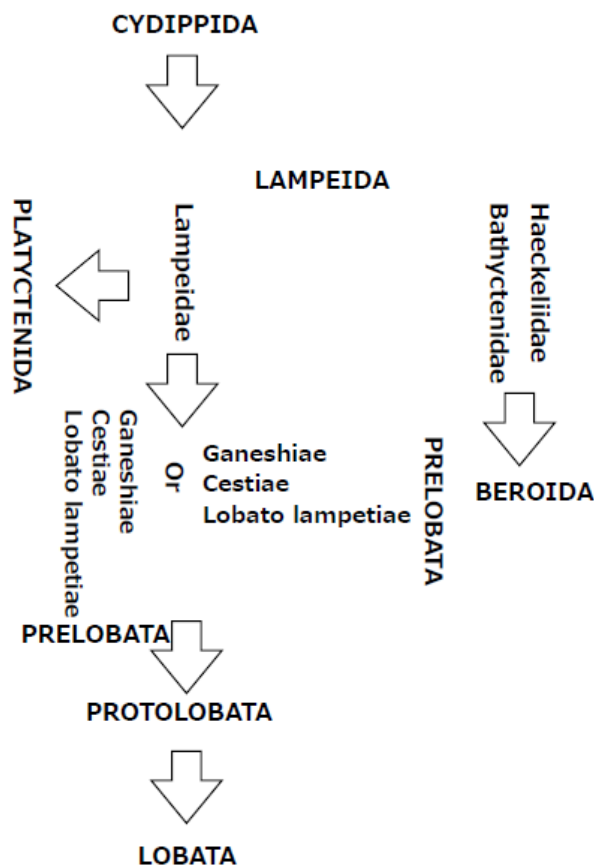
CYDIPPIDA

LAMPEIDA

PLATYCTENIDA

Lampeidae

Haeckeliidae
Bathyctenidae

Ganeshiae
Cestiae
Lobato lampetiae

Or

Ganeshiae
Cestiae
Lobato lampetiae

PRELOBATA

BEROIDA

PRELOBATA

PROTOLOBATA

LOBATA